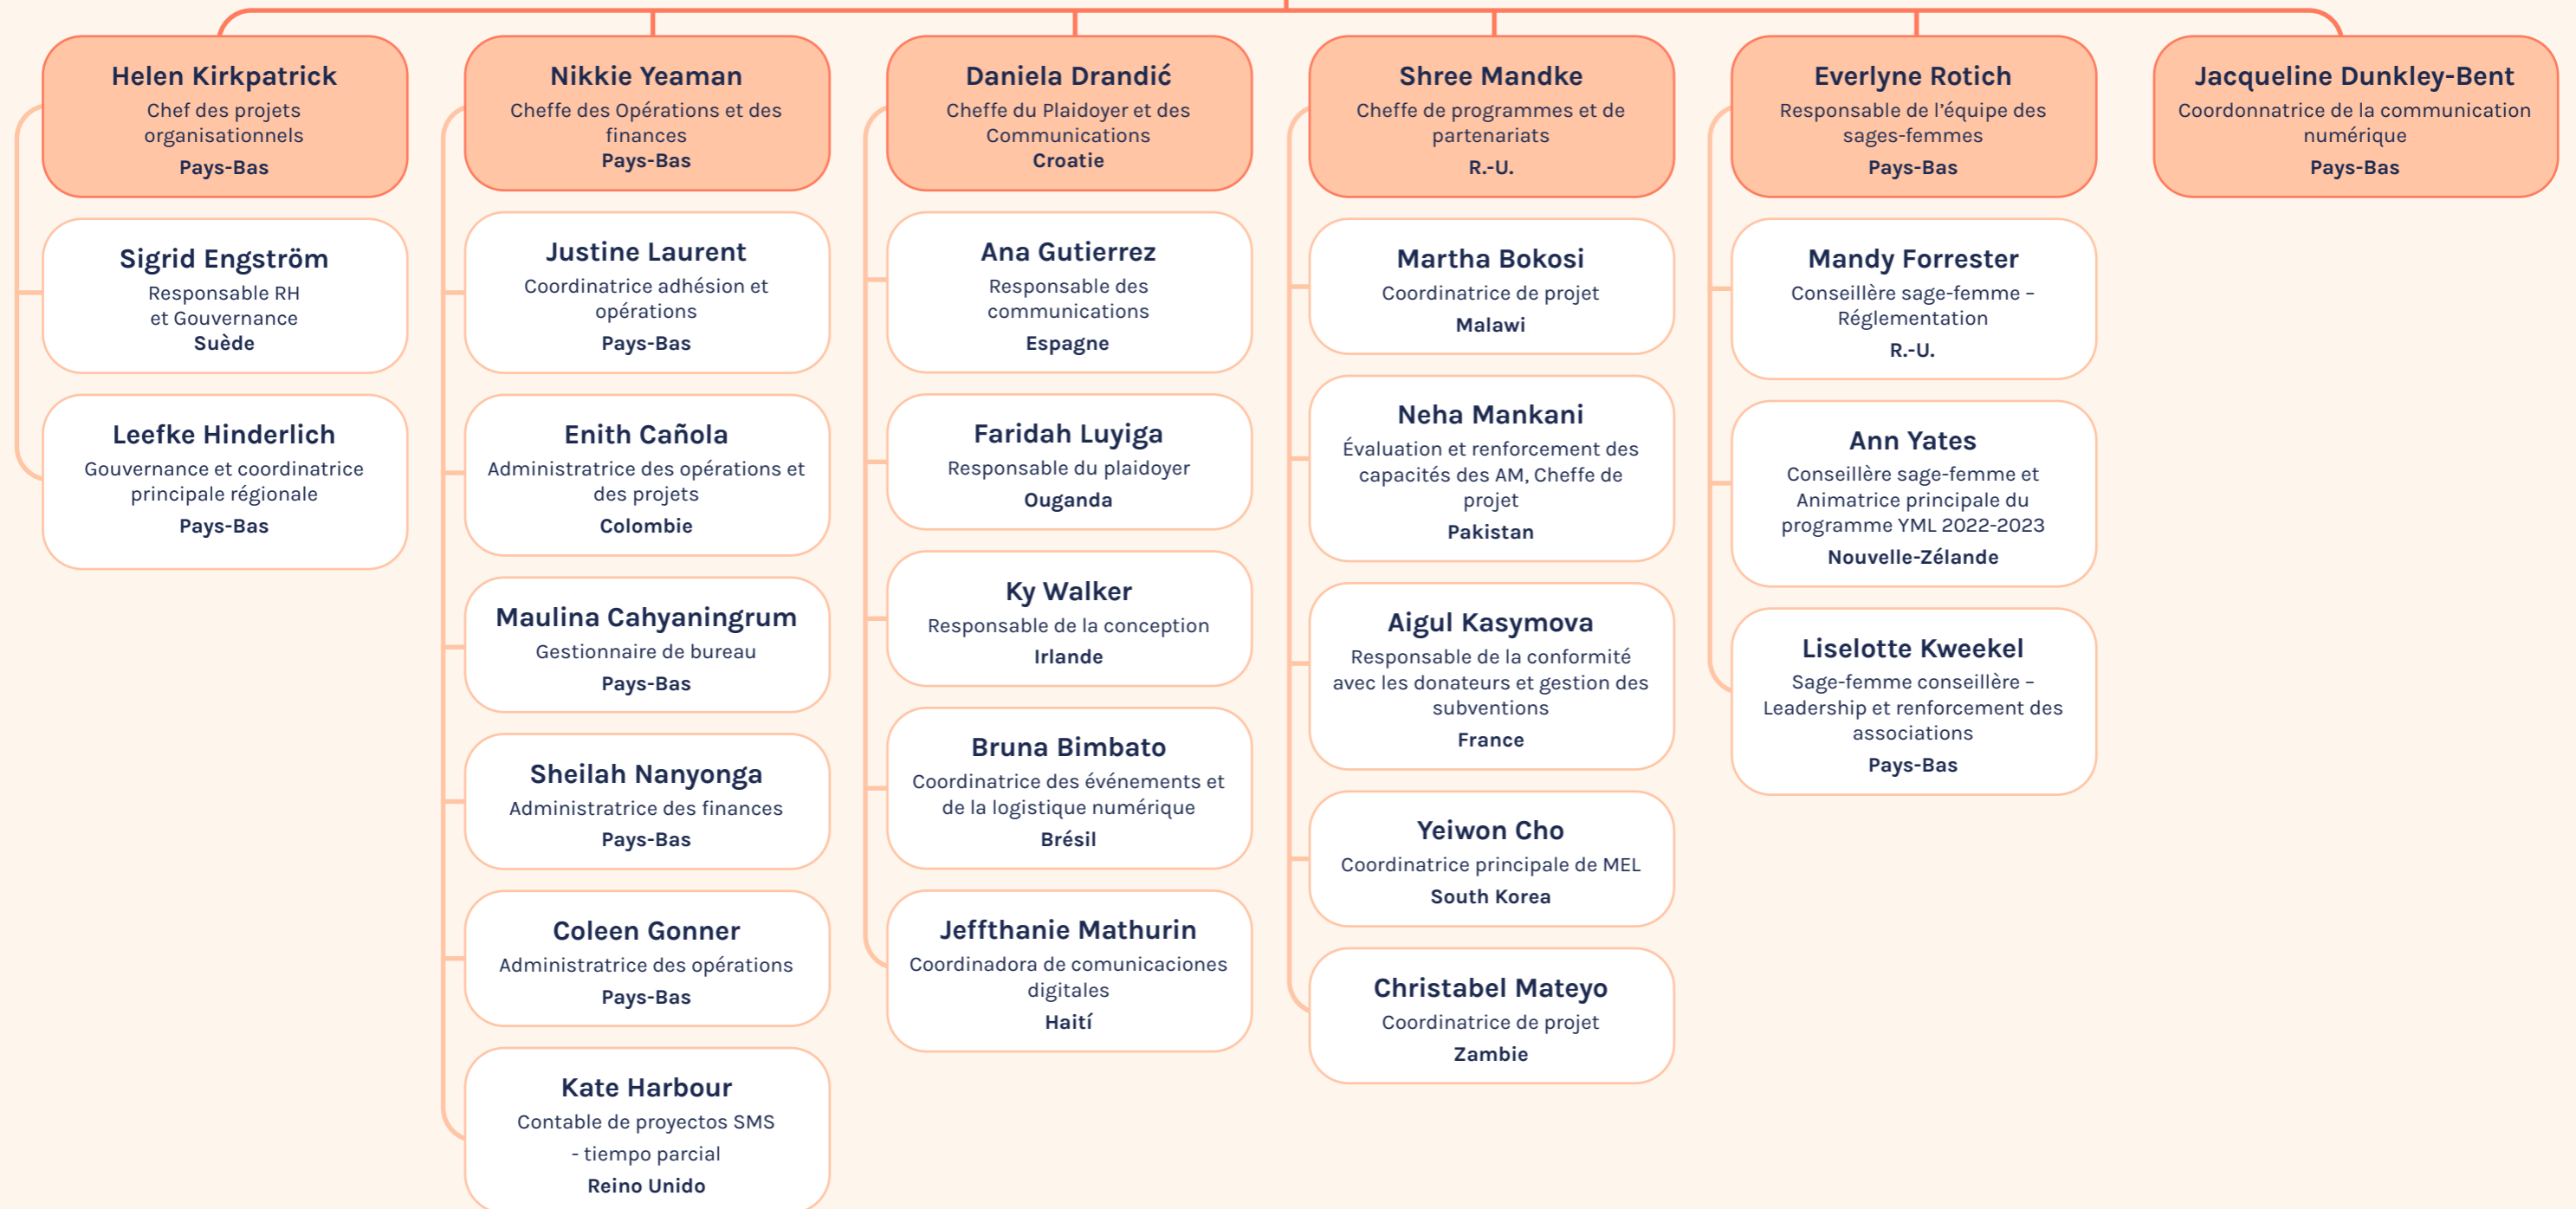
Helen Kirkpatrick
Chef des projets organisationnels
Pays-Bas

Sigrid Engström
Responsable RH et Gouvernance
Suède

Leefke Hinderlich
Gouvernance et coordinatrice principale régionale
Pays-Bas

Nikkie Yeaman
Cheffe des Opérations et des finances
Pays-Bas

Justine Laurent
Coordinatrice adhésion et opérations
Pays-Bas

Enith Cañola
Administratrice des opérations et des projets
Colombie

Maulina Cahyaningrum
Gestionnaire de bureau
Pays-Bas

Sheilah Nanyonga
Administratrice des finances
Pays-Bas

Coleen Gonner
Administratrice des opérations
Pays-Bas

Kate Harbour
Contable de proyectos SMS - tiempo parcial
Reino Unido

Daniela Drandić
Cheffe du Plaidoyer et des Communications
Croatie

Ana Gutierrez
Responsable des communications
Espagne

Faridah Luyiga
Responsable du plaidoyer
Ouganda

Ky Walker
Responsable de la conception
Irlande

Bruna Bimbato
Coordinatrice des événements et de la logistique numérique
Brésil

Jeffthanie Mathurin
Coordinadora de comunicaciones digitales
Haití

Shree Mandke
Cheffe de programmes et de partenariats
R.-U.

Martha Bokosi
Coordinatrice de projet
Malawi

Neha Mankani
Évaluation et renforcement des capacités des AM, Cheffe de projet
Pakistan

Aigul Kasymova
Responsable de la conformité avec les donateurs et gestion des subventions
France

Yeiwon Cho
Coordinatrice principale de MEL
South Korea

Christabel Mateyo
Coordinatrice de projet
Zambie

Everlyne Rotich
Responsable de l'équipe des sages-femmes
Pays-Bas

Mandy Forrester
Conseillère sage-femme - Réglementation
R.-U.

Ann Yates
Conseillère sage-femme et Animatrice principale du programme YML 2022-2023
Nouvelle-Zélande

Liselotte Kweekel
Sage-femme conseillère - Leadership et renforcement des associations
Pays-Bas

Jacqueline Dunkley-Bent
Coordonnatrice de la communication numérique
Pays-Bas